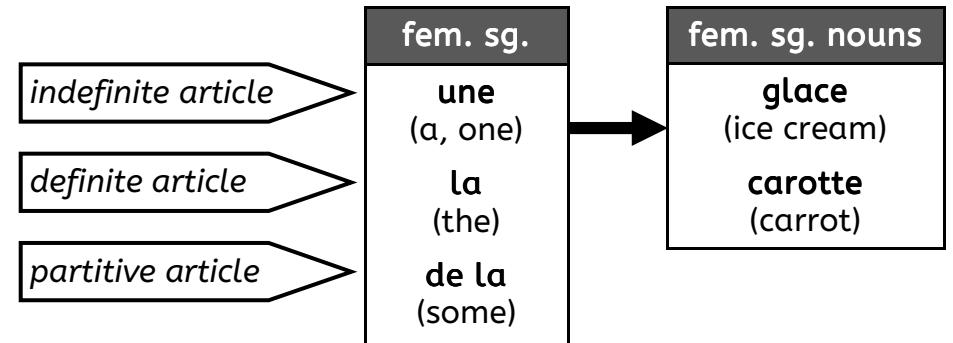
indefinite article

definite article

partitive article

| fem. sg. |
|---|
| **une** (a, one) |
| **la** (the) |
| **de la** (some) |

| fem. sg. nouns |
|---|
| **glace** (ice cream) |
| **carotte** (carrot) |